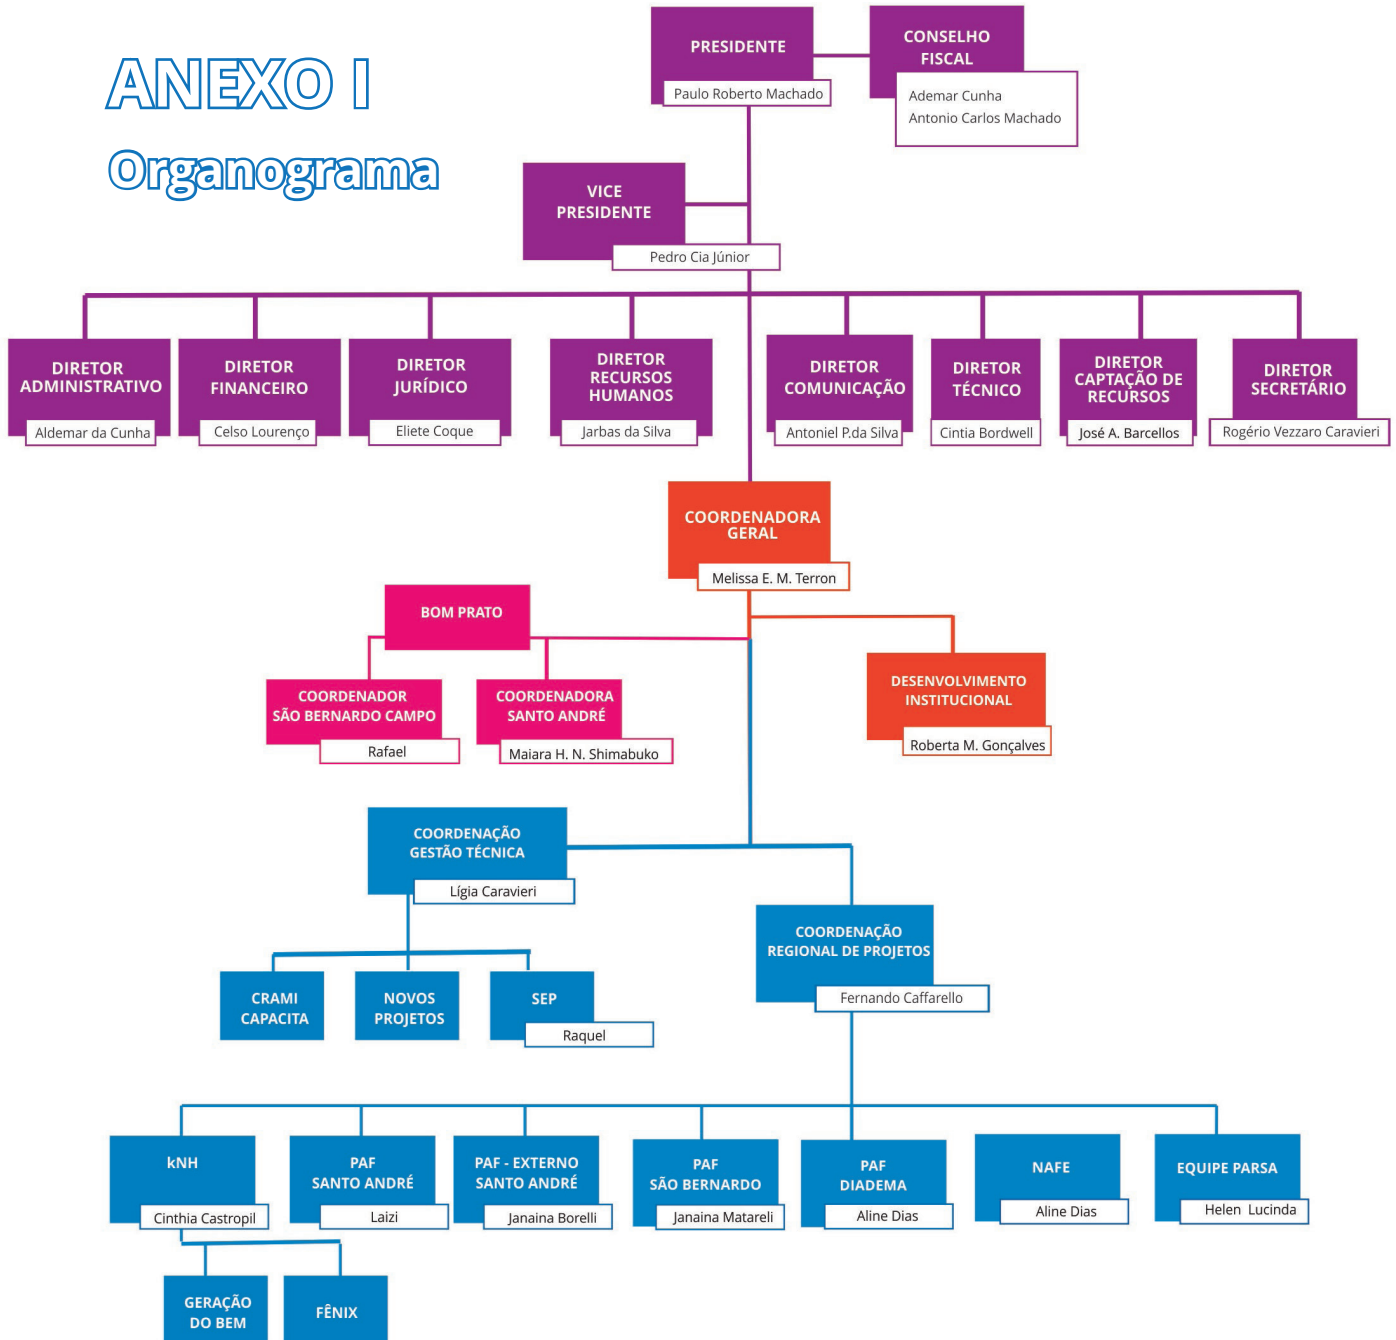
ANEXO I

Organograma

PRESIDENTE

Paulo Roberto Machado

CONSELHO FISCAL

Ademar Cunha
Antonio Carlos Machado

VICE PRESIDENTE

Pedro Cia Júnior

DIRETOR ADMINISTRATIVO

Aldemar da Cunha

DIRETOR FINANCEIRO

Celso Lourenço

DIRETOR JURÍDICO

Eliete Coque

DIRETOR RECURSOS HUMANOS

Jarbas da Silva

DIRETOR COMUNICAÇÃO

Antoniel P.da Silva

DIRETOR TÉCNICO

Cintia Bordwell

DIRETOR CAPTAÇÃO DE RECURSOS

José A. Barcellos

DIRETOR SECRETÁRIO

Rogério Vezzaro Caravieri

COORDENADORA GERAL

Melissa E. M. Terron

BOM PRATO

COORDENADOR SÃO BERNARDO CAMPO

Rafael

COORDENADORA SANTO ANDRÉ

Maiara H. N. Shimabuko

DESENVOLVIMENTO INSTITUCIONAL

Roberta M. Gonçalves

COORDENAÇÃO GESTÃO TÉCNICA

Lígia Caravieri

CRAMI CAPACITA

NOVOS PROJETOS

SEP

Raquel

COORDENAÇÃO REGIONAL DE PROJETOS

Fernando Caffarello

kNH

Cinthia Castropil

PAF SANTO ANDRÉ

Laizi

PAF - EXTERNO SANTO ANDRÉ

Janaina Borelli

PAF SÃO BERNARDO

Janaina Matareli

PAF DIADEMA

Aline Dias

NAFE

Aline Dias

EQUIPE PARSA

Helen Lucinda

GERAÇÃO DO BEM

FÊNIX